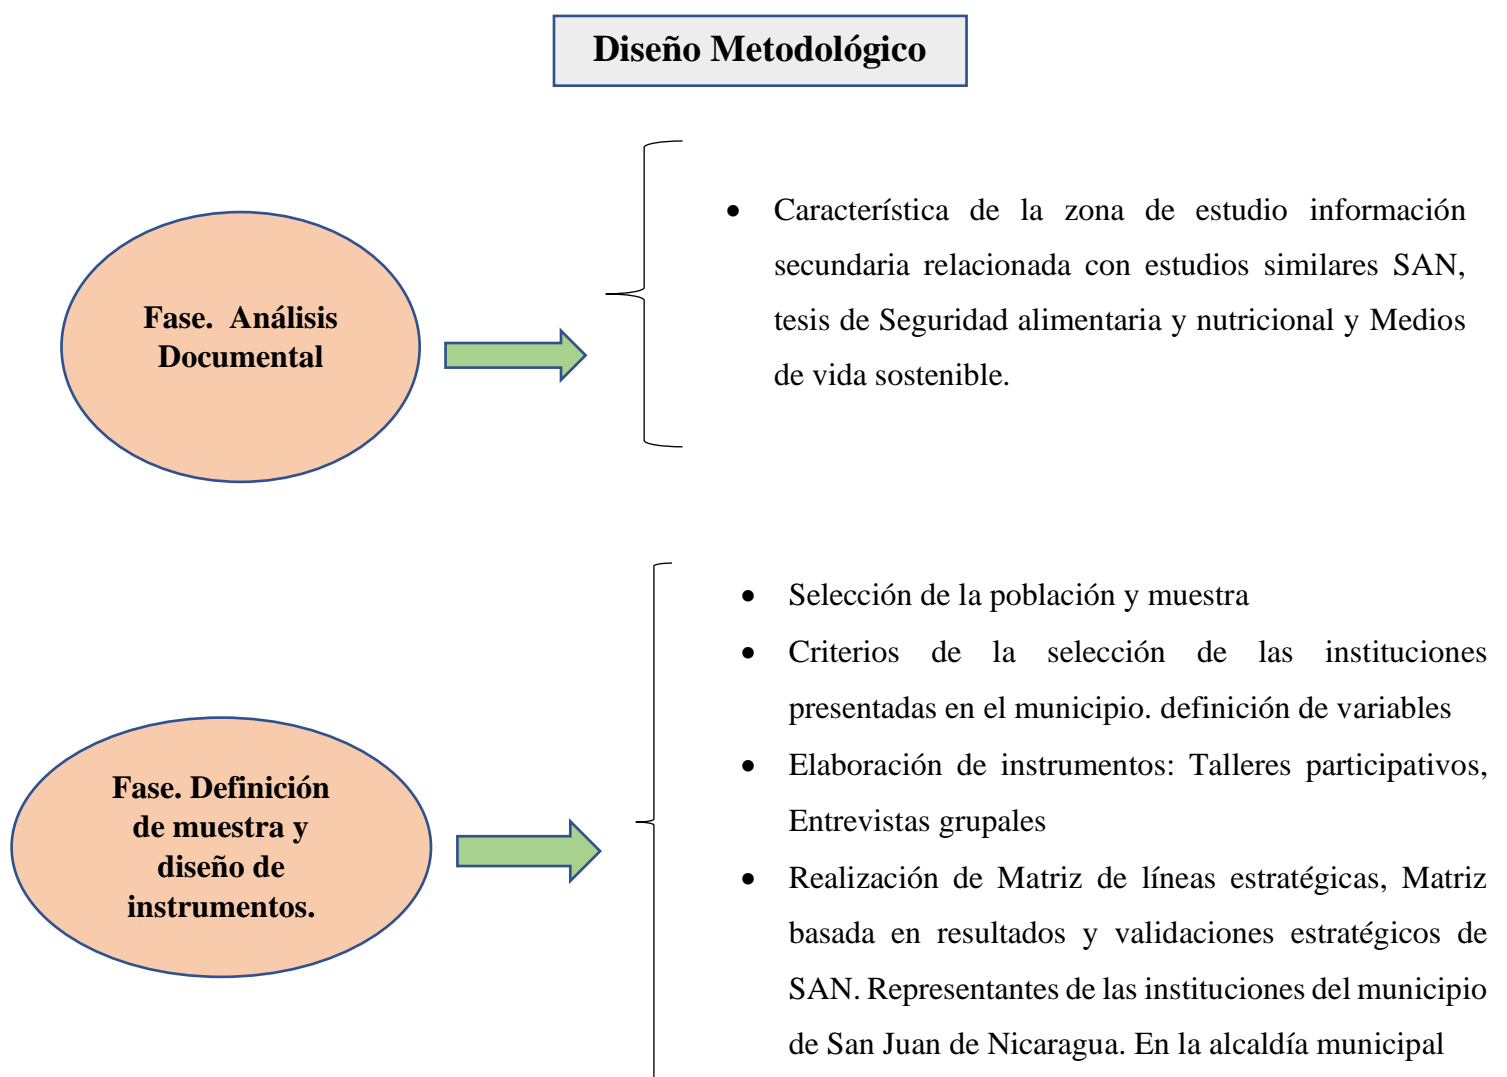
Diseño Metodológico

Fase. Análisis Documental

- Característica de la zona de estudio información secundaria relacionada con estudios similares SAN, tesis de Seguridad alimentaria y nutricional y Medios de vida sostenible.

Fase. Definición de muestra y diseño de instrumentos.

- Selección de la población y muestra
- Criterios de la selección de las instituciones presentadas en el municipio. definición de variables
- Elaboración de instrumentos: Talleres participativos, Entrevistas grupales
- Realización de Matriz de líneas estratégicas, Matriz basada en resultados y validaciones estratégicos de SAN. Representantes de las instituciones del municipio de San Juan de Nicaragua. En la alcaldía municipal